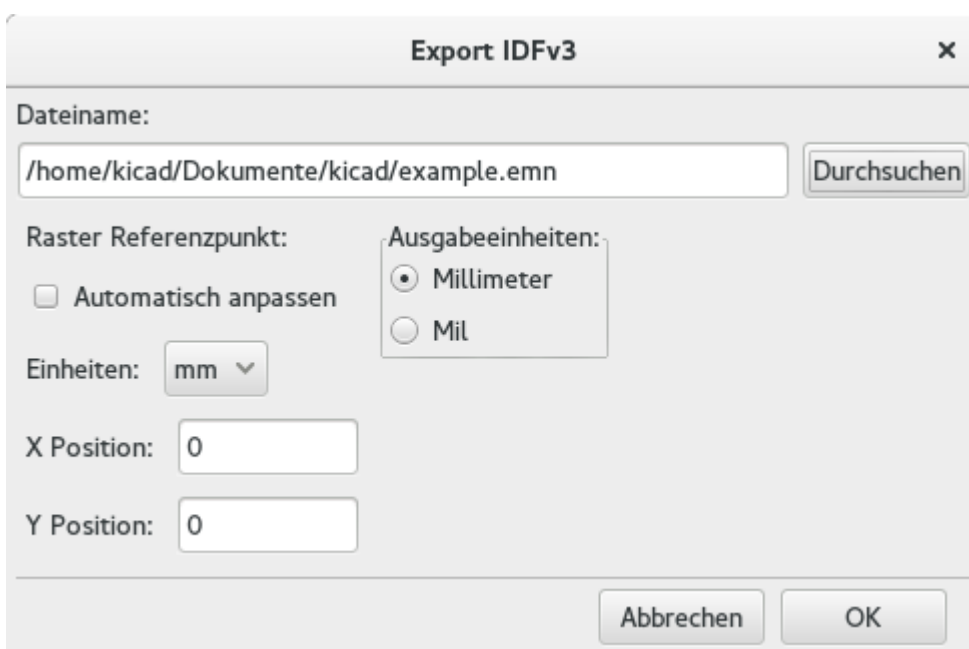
Export IDFv3

×

Dateiname:

/home/kicad/Dokumente/kicad/example.emn

Durchsuchen

Raster Referenzpunkt:

Automatisch anpassen

Einheiten: mm

X Position: 0

Y Position: 0

Ausgabeeinheiten:

Millimeter

Mil

Abbrechen

OK